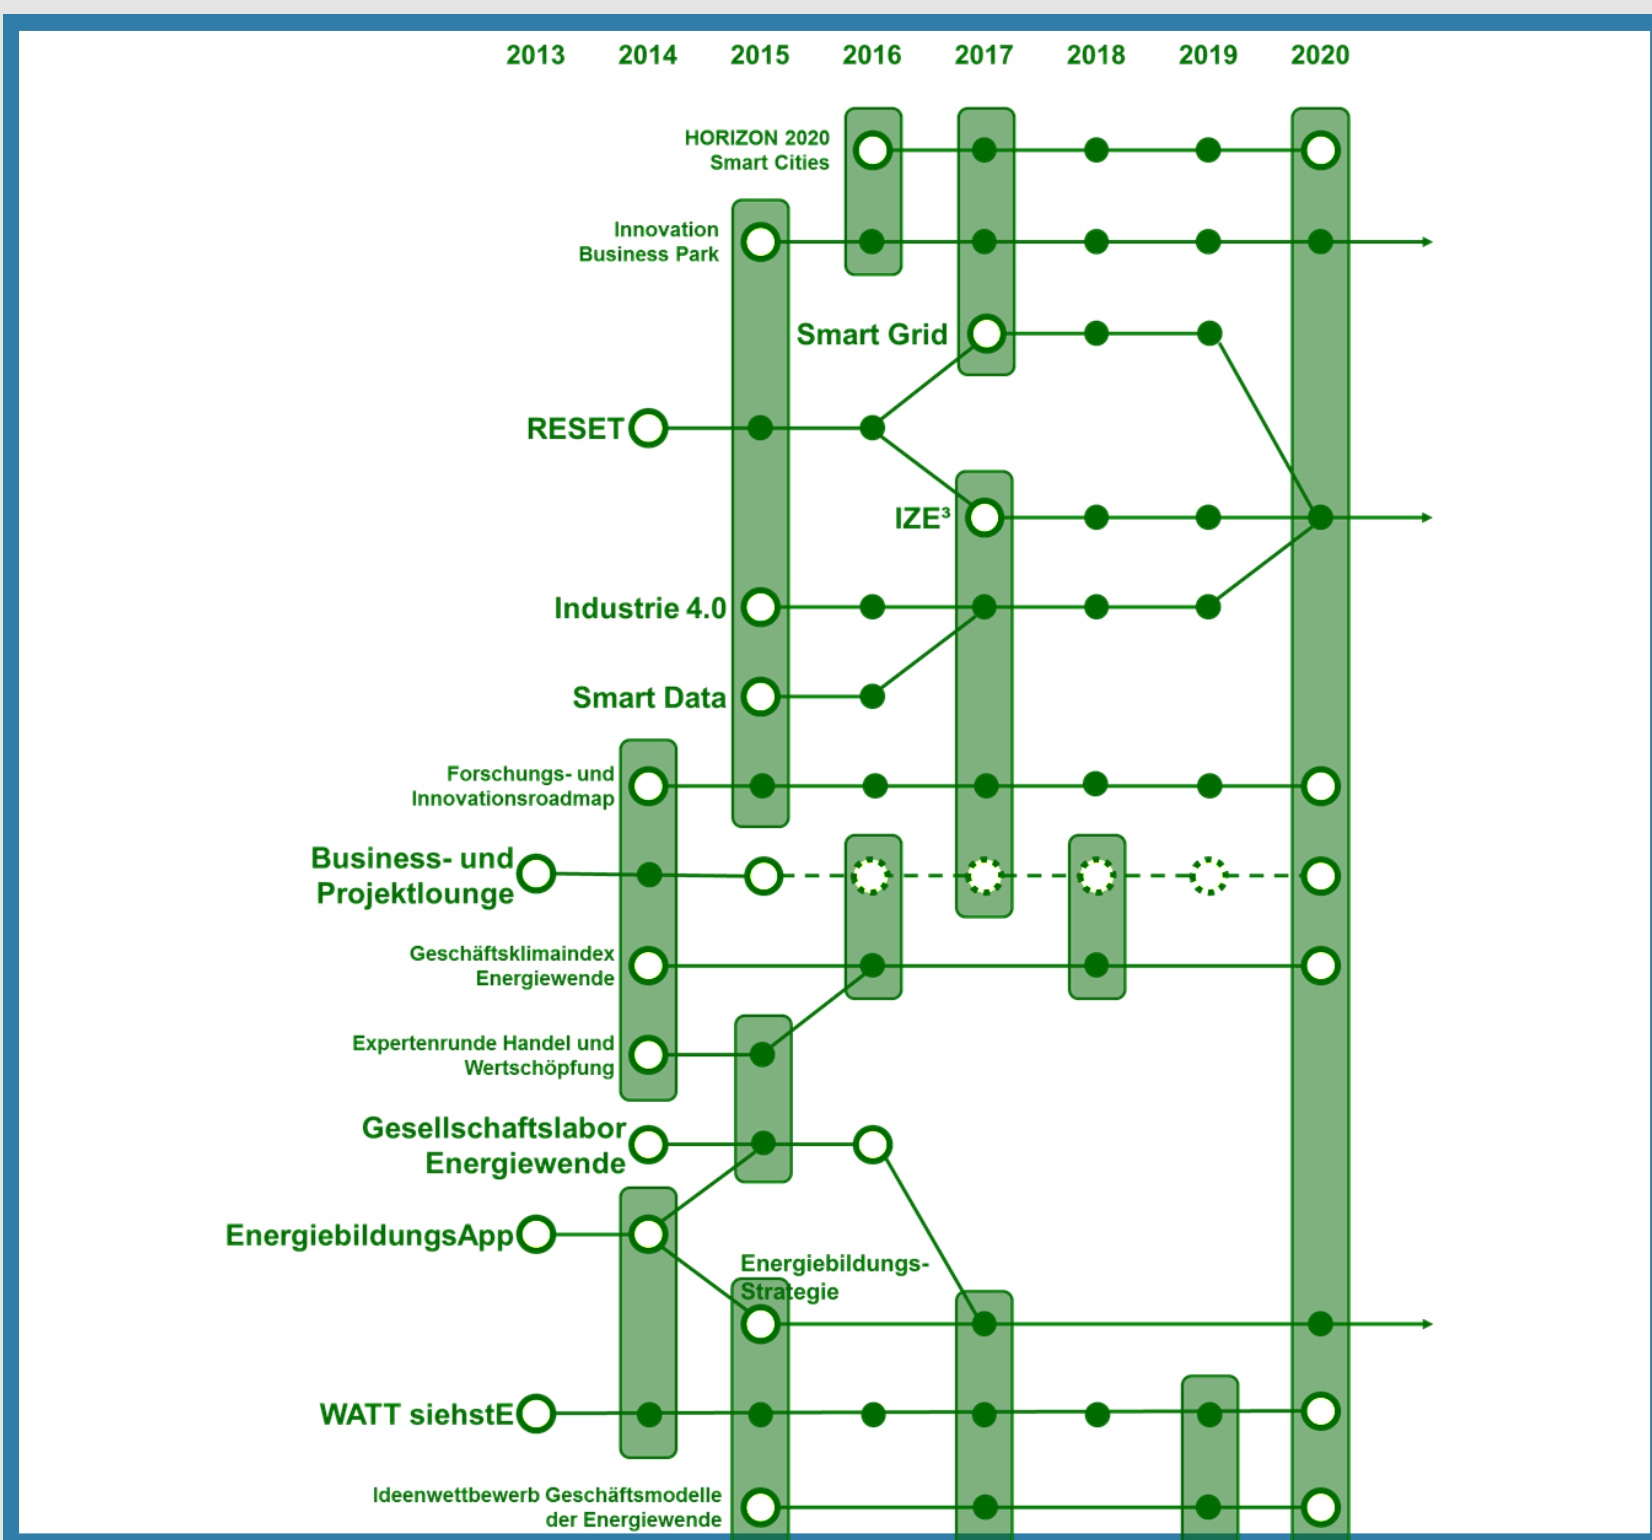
2013 2014 2015 2016 2017 2018 2019 2020

HORIZON 2020 Smart Cities

Innovation Business Park

Smart Grid

RESET

IZE³

Industrie 4.0

Smart Data

Forschungs- und Innovationsroadmap

Business- und Projektlounge

Geschäftsklimaindex Energiewende

Expertenrunde Handel und Wertschöpfung

Gesellschaftslabor Energiewende

EnergiebildungsApp

Energiebildungs-Strategie

WATT siehstE

Ideenwettbewerb Geschäftsmodelle der Energiewende